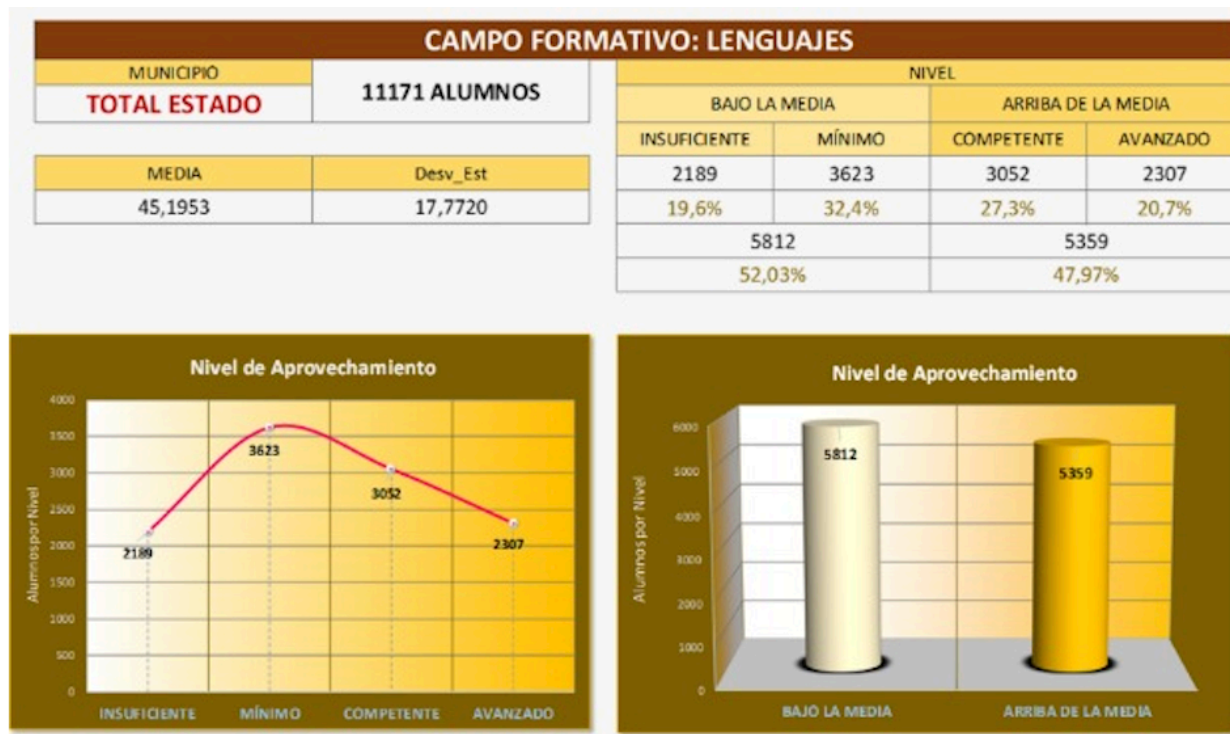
CAMPO FORMATIVO: LENGUAJES

| MUNICIPIO | 11171 ALUMNOS |
|---|---|
| TOTAL ESTADO | |

| MEDIA | Desv_Est |
|---|---|
| 45,1953 | 17,7720 |

| NIVEL | | | |
|---|---|---|---|
| BAJO LA MEDIA | | ARRIBA DE LA MEDIA | |
| INSUFICIENTE | MÍNIMO | COMPETENTE | AVANZADO |
| 2189 | 3623 | 3052 | 2307 |
| 19,6% | 32,4% | 27,3% | 20,7% |
| 5812 | | 5359 | |
| 52,03% | | 47,97% | |

Nivel de Aprovechamiento

Alumnos por Nivel

4000
3500
3000
2500
2000
1500
1000
500
0

2189
3623
3052
2307

INSUFICIENTE MÍNIMO COMPETENTE AVANZADO

Nivel de Aprovechamiento

Alumnos por Nivel

6000
5000
4000
3000
2000
1000
0

5812
5359

BAJO LA MEDIA ARRIBA DE LA MEDIA